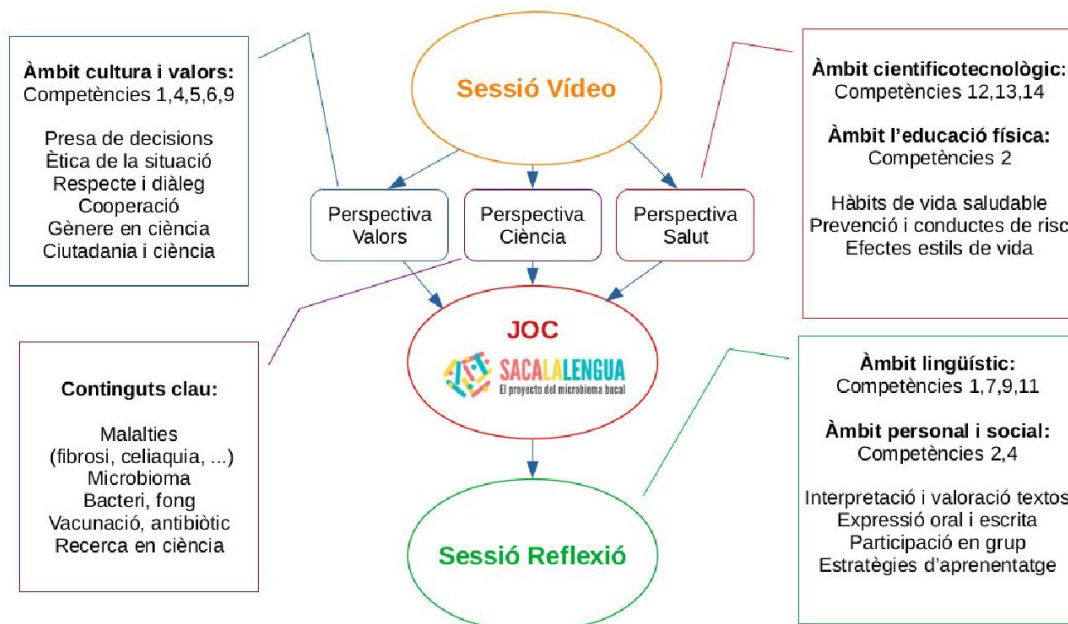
**Àmbit cultura i valors:**
Competències 1,4,5,6,9

Presa de decisions
Ètica de la situació
Respecte i diàleg
Cooperació
Gènere en ciència
Ciutadania i ciència

Sessió Vídeo

**Àmbit cientificotecnològic:**
Competències 12,13,14

**Àmbit l'educació física:**
Competències 2

Hàbits de vida saludable
Prevenció i conductes de risc
Efectes estils de vida

Perspectiva Valors

Perspectiva Ciència

Perspectiva Salut

JOC

SACALALENGUA
El proyecto del microbioma bucal

**Continguts clau:**

Malalties
(fibrosi, celiaquia, ...)
Microbioma
Bacteri, fong
Vacunació, antibiòtic
Recerca en ciència

**Àmbit lingüístic:**
Competències 1,7,9,11

**Àmbit personal i social:**
Competències 2,4

Interpretació i valoració textos
Expressió oral i escrita
Participació en grup
Estratègies d'aprenentatge

Sessió Reflexió